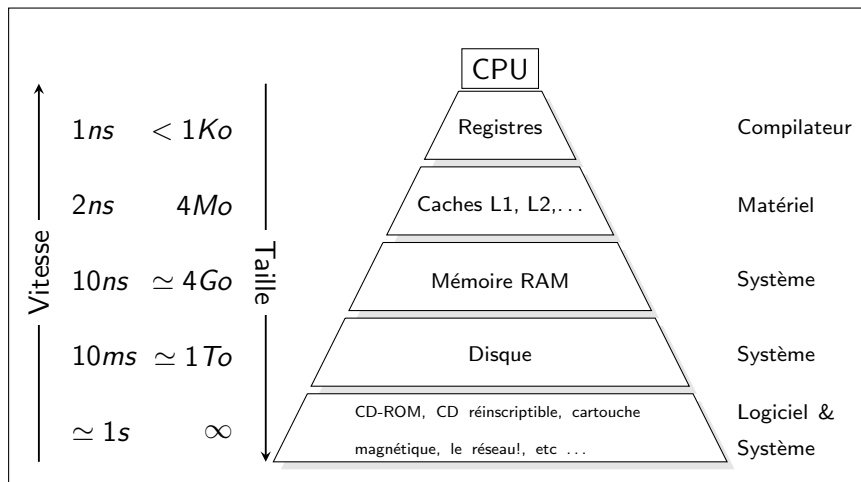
Vitesse

Taille

CPU

$1ns$ $< 1Ko$ Registres Compilateur

$2ns$ $4Mo$ Caches L1, L2,... Matériel

$10ns$ $\simeq 4Go$ Mémoire RAM Système

$10ms$ $\simeq 1To$ Disque Système

$\simeq 1s$ $\infty$ CD-ROM, CD réinscriptible, cartouche magnétique, le réseau!, etc ... Logiciel & Système